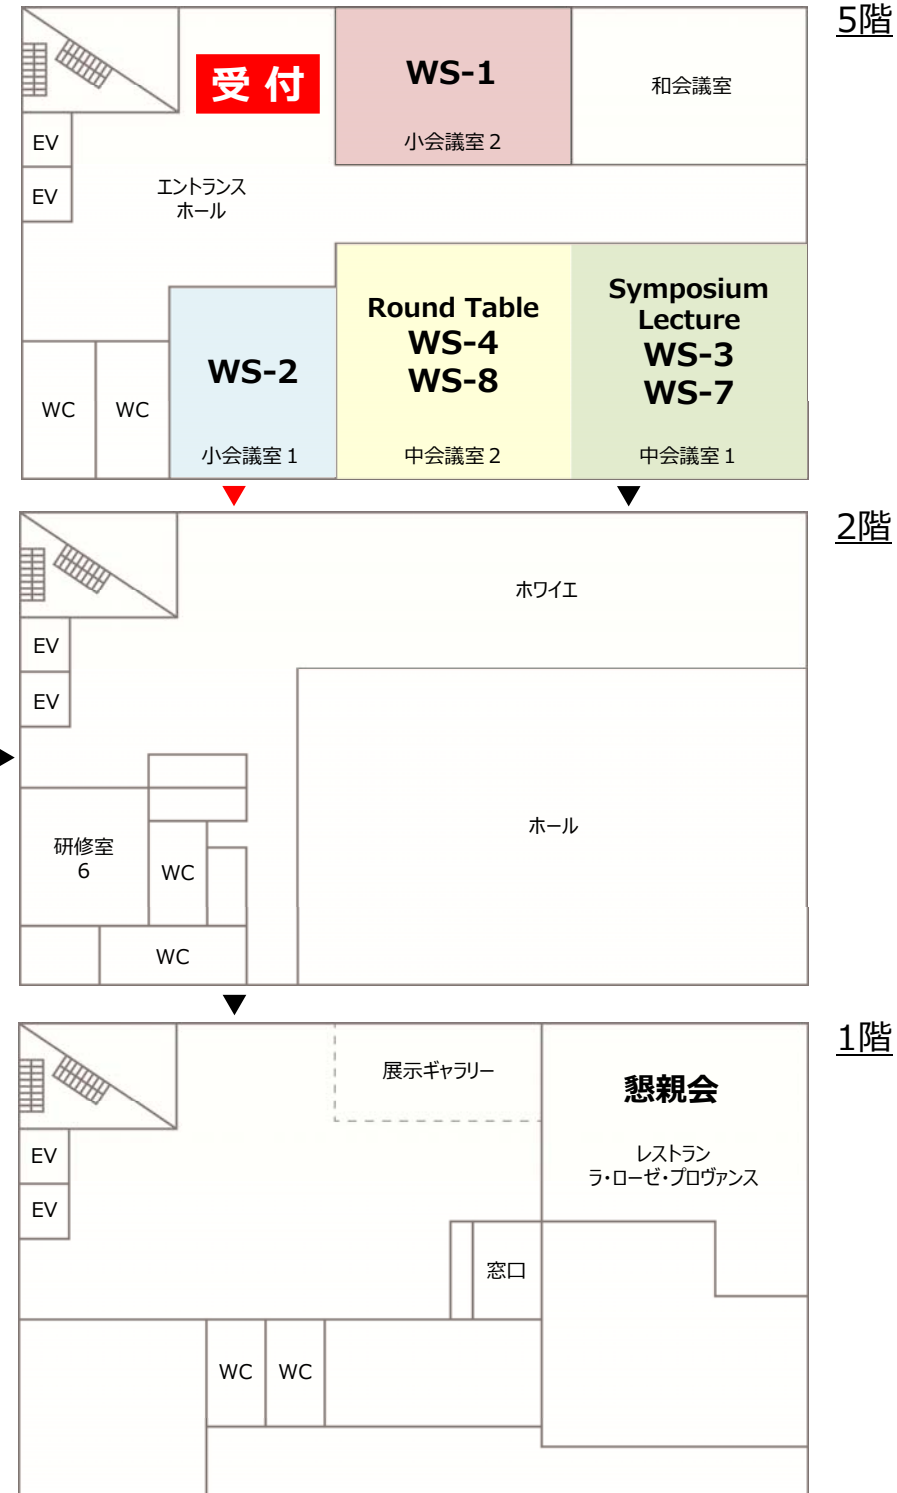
5階

受付

WS-1
小会議室 2

和会議室

EV
EV

エントランス
ホール

WC
WC

WS-2
小会議室 1

Round Table
WS-4
WS-8
中会議室 2

Symposium
Lecture
WS-3
WS-7
中会議室 1

2階

EV
EV

ホワイエ

研修室
6

WC
WC

ホール

1階

EV
EV

展示ギャラリー

懇親会
レストラン
ラ・ローゼ・プロヴァンス

窓口

WC
WC